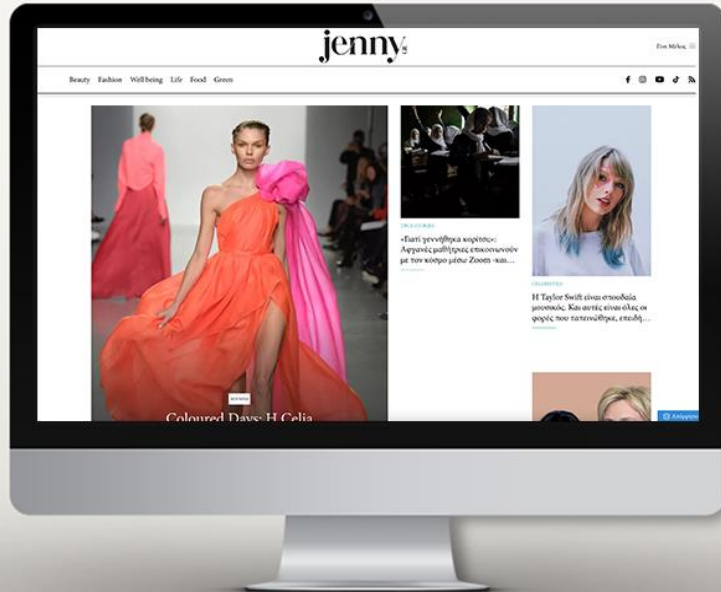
jenny

Γίνε Μέλος

Beauty Fashion Wellbeing Life Food Green

«Γιατί γεννήθηκα κορίτσι»: Αφγανές μαθήτριες επικοινωνούν με τον κόσμο μέσω Zoom -και...

Η Taylor Swift είναι σπουδαία μουσικός. Και αυτές είναι όλες οι φορές που τ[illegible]

Coloured Days: Η Celia

Απόρρητο